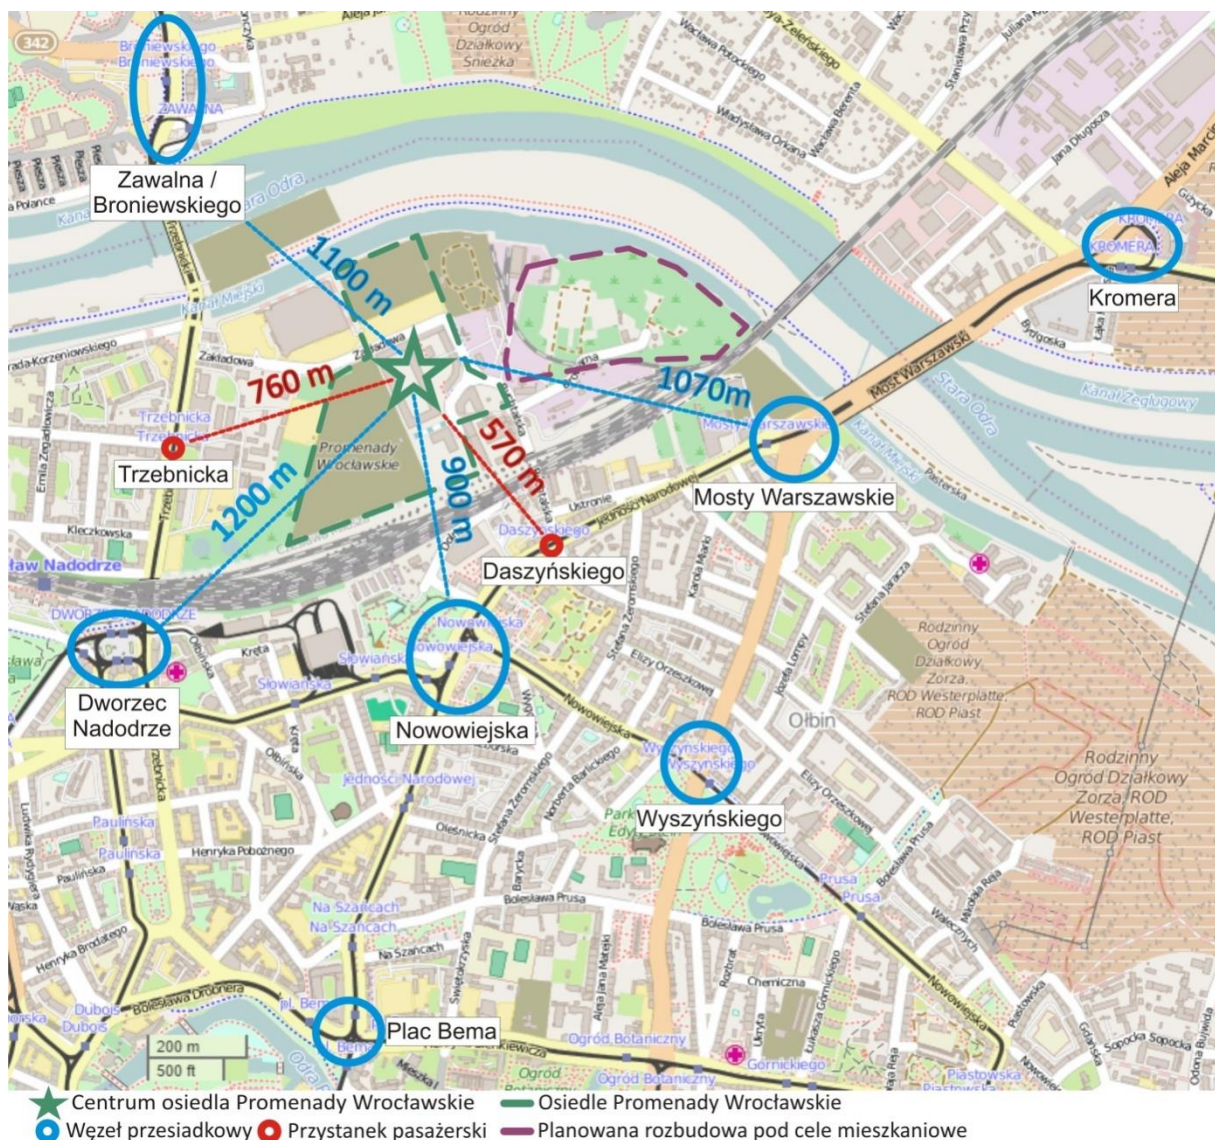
Zawalna / Broniewskiego

1100 m

Kromera

760 m

1070m

570 m

900 m

1200 m

Trzebnicka

Mosty Warszawskie

Daszyńskiego

Dworzec Nadodrze

Nowowiejska

Wyszyńskiego

Plac Bema

Promenady Wrocławskie

Most Warszawski

Stara Odra

Kanał Żeglugowy

Kanał Miejski

Ołbin

Rodzinny Ogród Działkowy Zorza, ROD Westerplatte, ROD Piast

Rodzinny Ogród Działkowy Śnieżka

Trzebnicka
Zakładowa
Kleczkowska
Jedności Narodowej
Nowowiejska
Słowiańska
Paulińska
Na Szańcach
Bolesława Prusa
Ogród Botaniczny
Górnickiego
pl. Bema
Dubois
Bolesława Drobnera
Henryka Pobożnego
Elizy Orzeszkowej
Stefana Żeromskiego
Ustronie
Piastowska
Sopocka
Chemiczna
Wróblewskiego
Zawalna
Broniewskiego
Jana Długosza
Aleja Marcina
Bydgoska

200 m
500 ft

Centrum osiedla Promenady Wrocławskie
Osiedle Promenady Wrocławskie
Węzeł przesiadkowy
Przystanek pasażerski
Planowana rozbudowa pod cele mieszkaniowe